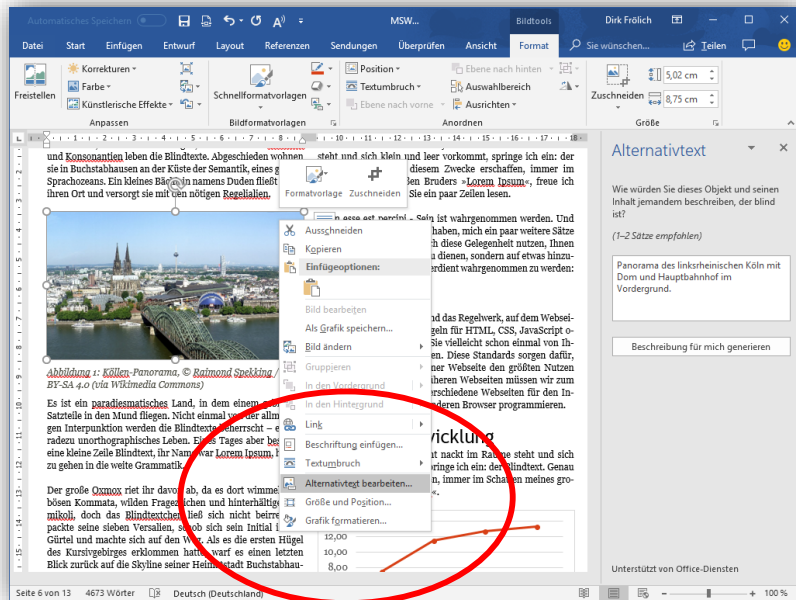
Automatisches Speichern MSW... Bildtools Dirk Frölich

Datei Start Einfügen Entwurf Layout Referenzen Sendungen Überprüfen Ansicht Format Sie wünschen... Teilen

Freistellen Korrekturen Farbe Künstlerische Effekte Anpassen Schnellformatvorlagen Bildformatvorlagen Position Textumbruch Ebene nach vorne Ebene nach hinten Auswahlbereich Ausrichten Anordnen Zuschneiden 5,02 cm 8,75 cm Größe

und Konsonantien leben die Blindtexte. Abgeschieden wohnen sie in Buchstabhausen an der Küste der Semantik, eines großen Sprachozeans. Ein kleines Bächlein namens Duden fließt ihren Ort und versorgt sie mit den nötigen Regelialien.

Formatvorlage Zuschneiden

Abbildung 1: Köllen-Panorama, © Raimond Spekking / BY-SA 4.0 (via Wikimedia Commons)

Es ist ein paradiesmatisches Land, in dem einem gebratene Satzteile in den Mund fliegen. Nicht einmal von der allmächtigen Interpunktion werden die Blindtexte beherrscht – ein geradezu unorthographisches Leben. Eines Tages aber beschloss eine kleine Zeile Blindtext, ihr Name war Lorem Ipsum, hinaus zu gehen in die weite Grammatik.

Der große Oxmox riet ihr davon ab, da es dort wimmele von bösen Kommata, wilden Fragezeichen und hinterhältigen Semikoli, doch das Blindtextchen ließ sich nicht beirren. Es packte seine sieben Versalien, schob sich sein Initial in den Gürtel und machte sich auf den Weg. Als es die ersten Hügel des Kursivgebirges erklommen hatte, warf es einen letzten Blick zurück auf die Skyline seiner Heimatstadt Buchstabhau-

steht und sich klein und leer vorkommt, springe ich ein: der diesem Zwecke erschaffen, immer im Bruders »Lorem Ipsum«, freue ich Sie ein paar Zeilen lesen.

esse est percipi – Sein ist wahrgenommen werden. Und haben, mich ein paar weitere Sätze ch diese Gelegenheit nutzen, Ihnen dienen, sondern auf etwas hinzu- erdient wahrgenommen zu werden:

nd das Regelwerk, auf dem Webseigeln für HTML, CSS, JavaScript oSie vielleicht schon einmal von Ih. Diese Standards sorgen dafür, ner Webseite den größten Nutzen iheren Webseiten müssen wir zum erschiedene Webseiten für den Inderen Browser programmieren.

wicklung
at nackt im Raume steht und sich pringe ich ein: der Blindtext. Genau , immer im Schatten meines gro«.

Ausschneiden
Kopieren
Einfügeoptionen:
Bild bearbeiten
Als Grafik speichern...
Bild ändern
Gruppieren
In den Vordergrund
In den Hintergrund
Link
Beschriftung einfügen...
Textumbruch
Alternativtext bearbeiten...
Größe und Position...
Grafik formatieren...

12,00
10,00
8,00

Alternativtext
Wie würden Sie dieses Objekt und seinen Inhalt jemandem beschreiben, der blind ist?
(1–2 Sätze empfohlen)
Panorama des linksrheinischen Köln mit Dom und Hauptbahnhof im Vordergrund.
Beschreibung für mich generieren
Unterstützt von Office-Diensten

Seite 6 von 13 4673 Wörter Deutsch (Deutschland) 100 %